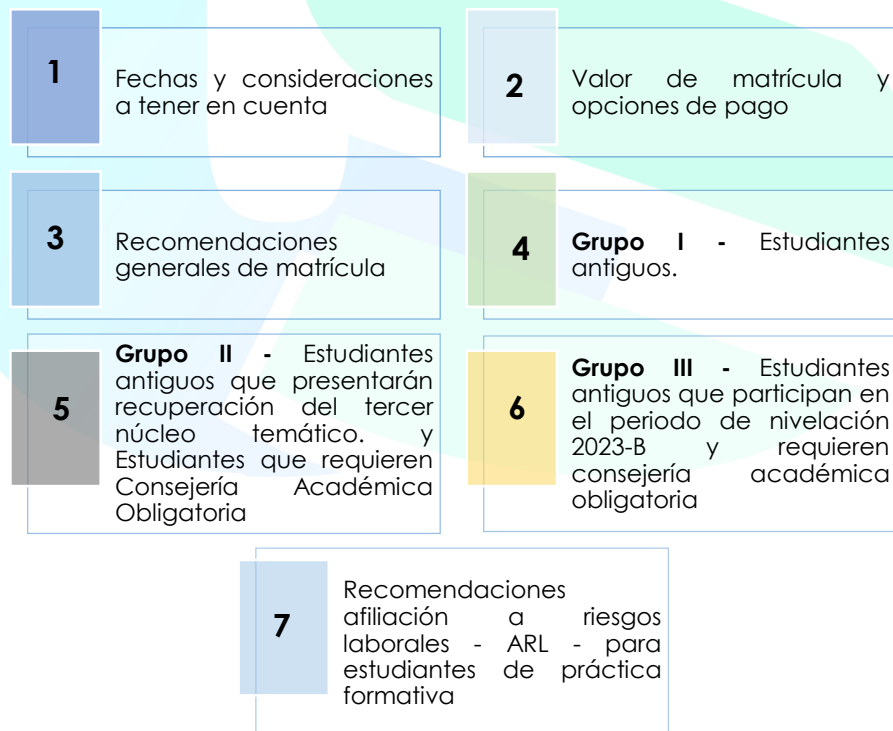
1

Fechas y consideraciones a tener en cuenta

2

Valor de matrícula y opciones de pago

3

Recomendaciones generales de matrícula

4

**Grupo I -** Estudiantes antiguos.

5

**Grupo II -** Estudiantes antiguos que presentarán recuperación del tercer núcleo temático. y Estudiantes que requieren Consejería Académica Obligatoria

6

**Grupo III -** Estudiantes antiguos que participan en el periodo de nivelación 2023-B y requieren consejería académica obligatoria

7

Recomendaciones afiliación a riesgos laborales - ARL - para estudiantes de práctica formativa